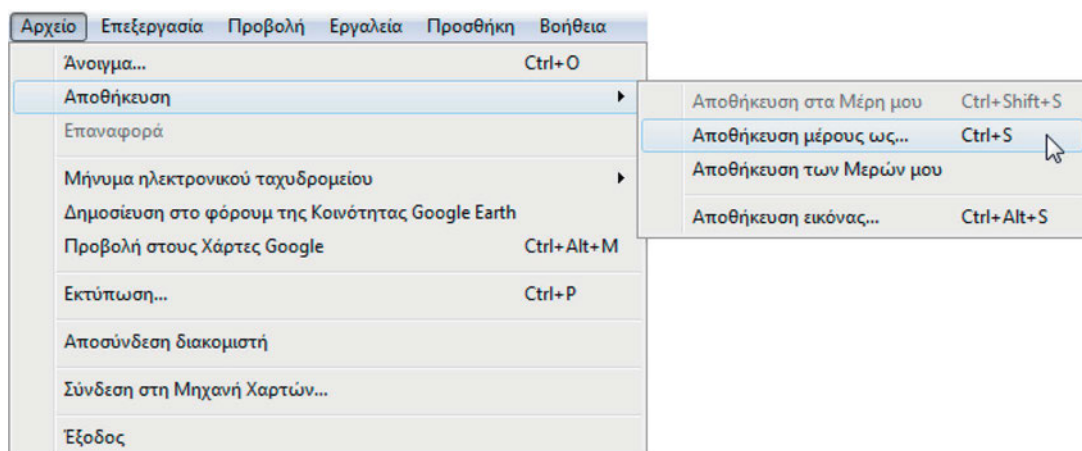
Αρχείο Επεξεργασία Προβολή Εργαλεία Προσθήκη Βοήθεια

Άνοιγμα... Ctrl+O
Αποθήκευση
Επαναφορά
Μήνυμα ηλεκτρονικού ταχυδρομείου
Δημοσίευση στο φόρουμ της Κοινότητας Google Earth
Προβολή στους Χάρτες Google Ctrl+Alt+M
Εκτύπωση... Ctrl+P
Αποσύνδεση διακομιστή
Σύνδεση στη Μηχανή Χαρτών...
Έξοδος

Αποθήκευση στα Μέρη μου Ctrl+Shift+S
Αποθήκευση μέρους ως... Ctrl+S
Αποθήκευση των Μερών μου
Αποθήκευση εικόνας... Ctrl+Alt+S